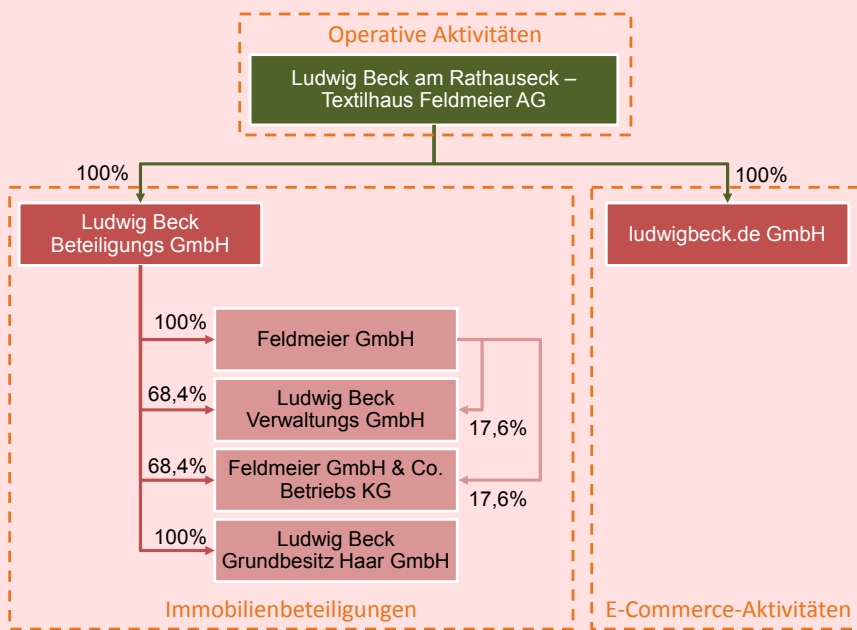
Operative Aktivitäten

Ludwig Beck am Rathauseck – Textilhaus Feldmeier AG

100%

100%

Ludwig Beck Beteiligungs GmbH

ludwigbeck.de GmbH

100%

Feldmeier GmbH

68,4%

Ludwig Beck Verwaltungs GmbH

17,6%

68,4%

Feldmeier GmbH & Co. Betriebs KG

17,6%

100%

Ludwig Beck Grundbesitz Haar GmbH

Immobilienbeteiligungen

E-Commerce-Aktivitäten